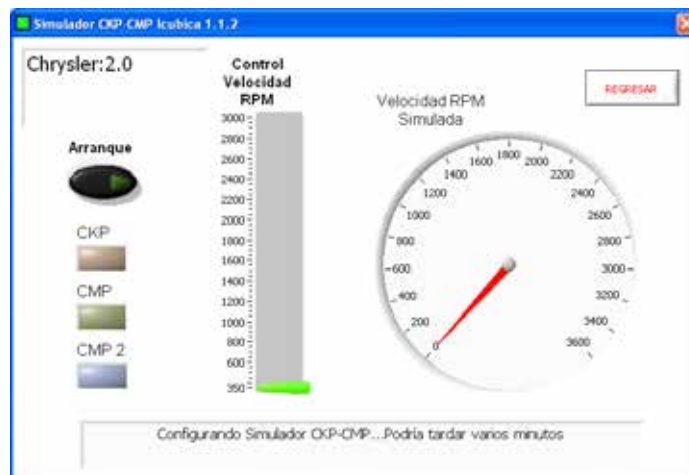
Simulador CKP-CMP Icubica 1.1.2

Chrysler:2.0

Control Velocidad RPM

3000
2800
2600
2400
2200
2000
1800
1600
1400
1200
1000
800
600
350

REGRESAR

Velocidad RPM Simulada

0
200
400
600
800
1000
1200
1400
1600
1800
2000
2200
2400
2600
2800
3000
3200
3400
3600

Arranque

CKP

CMP

CMP 2

Configurando Simulador CKP-CMP...Podría tardar varios minutos